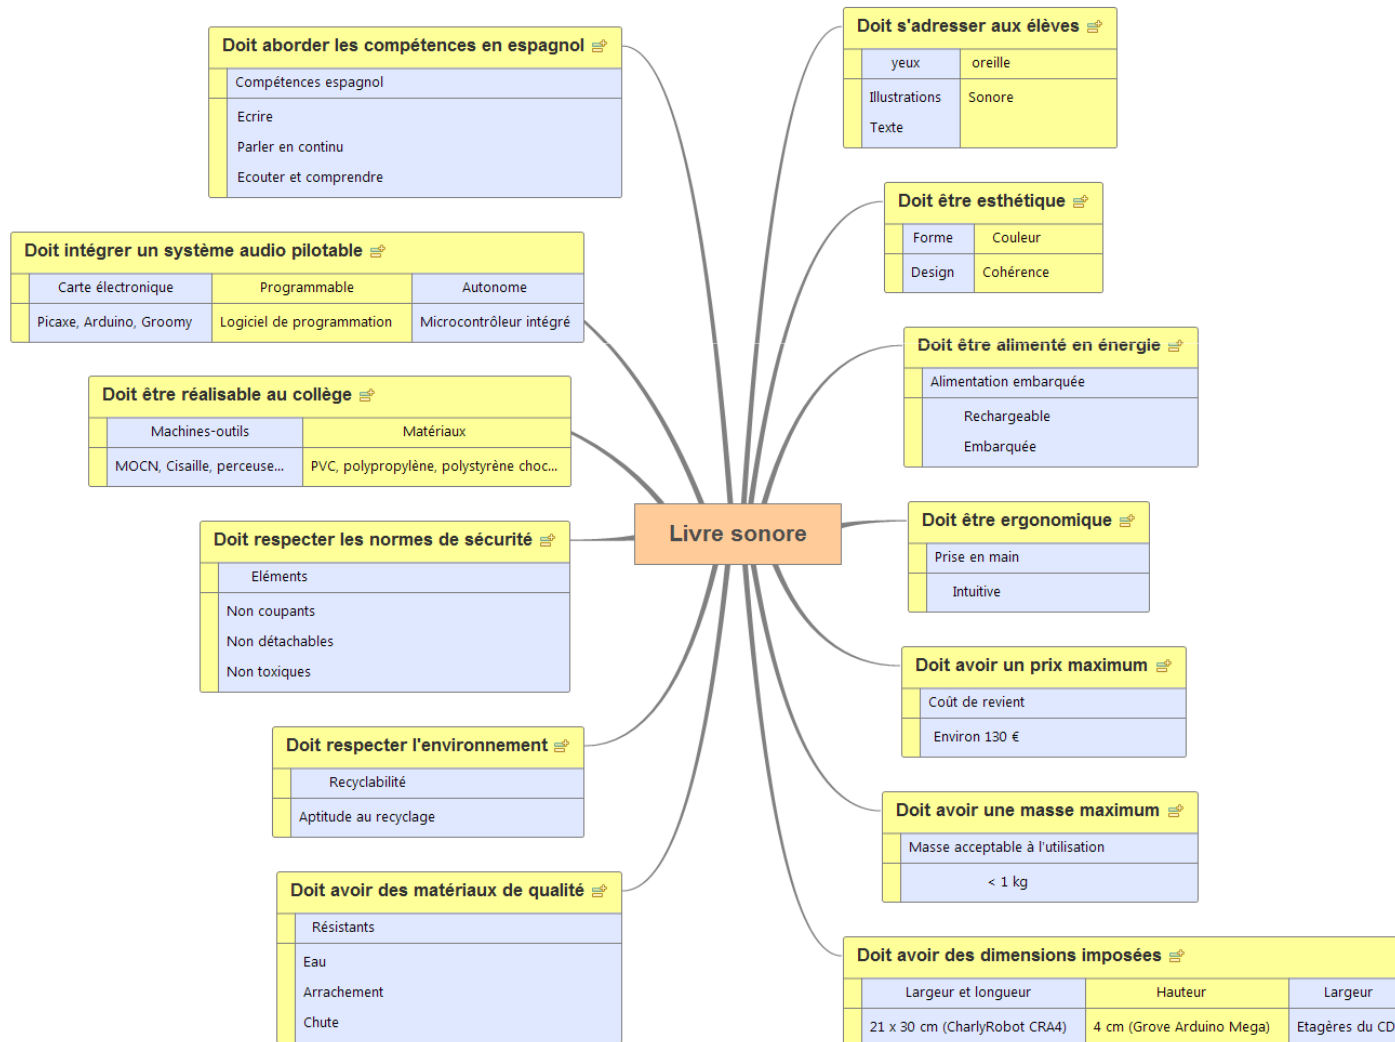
Doit aborder les compétences en espagnol

| Compétences espagnol |
|---|
| Ecrire<br>Parler en continu<br>Ecouter et comprendre |

Doit intégrer un système audio pilotable

| Carte électronique | Programmable | Autonome |
|---|---|---|
| Picaxe, Arduino, Groomy | Logiciel de programmation | Microcontrôleur intégré |

Doit être réalisable au collège

| Machines-outils | Matériaux |
|---|---|
| MOCN, Cisaille, perceuse... | PVC, polypropylène, polystyrène choc... |

Doit respecter les normes de sécurité

| Eléments |
|---|
| Non coupants<br>Non détachables<br>Non toxiques |

Doit respecter l'environnement

| Recyclabilité |
|---|
| Aptitude au recyclage |

Doit avoir des matériaux de qualité

| Résistants |
|---|
| Eau<br>Arrachement<br>Chute |

Livre sonore

Doit s'adresser aux élèves

| yeux | oreille |
|---|---|
| Illustrations<br>Texte | Sonore |

Doit être esthétique

| Forme | Couleur |
|---|---|
| Design | Cohérence |

Doit être alimenté en énergie

| Alimentation embarquée |
|---|
| Rechargeable<br>Embarquée |

Doit être ergonomique

| Prise en main |
|---|
| Intuitive |

Doit avoir un prix maximum

| Coût de revient |
|---|
| Environ 130 € |

Doit avoir une masse maximum

| Masse acceptable à l'utilisation |
|---|
| < 1 kg |

Doit avoir des dimensions imposées

| Largeur et longueur | Hauteur | Largeur |
|---|---|---|
| 21 x 30 cm (CharlyRobot CRA4) | 4 cm (Grove Arduino Mega) | Etagères du CD |